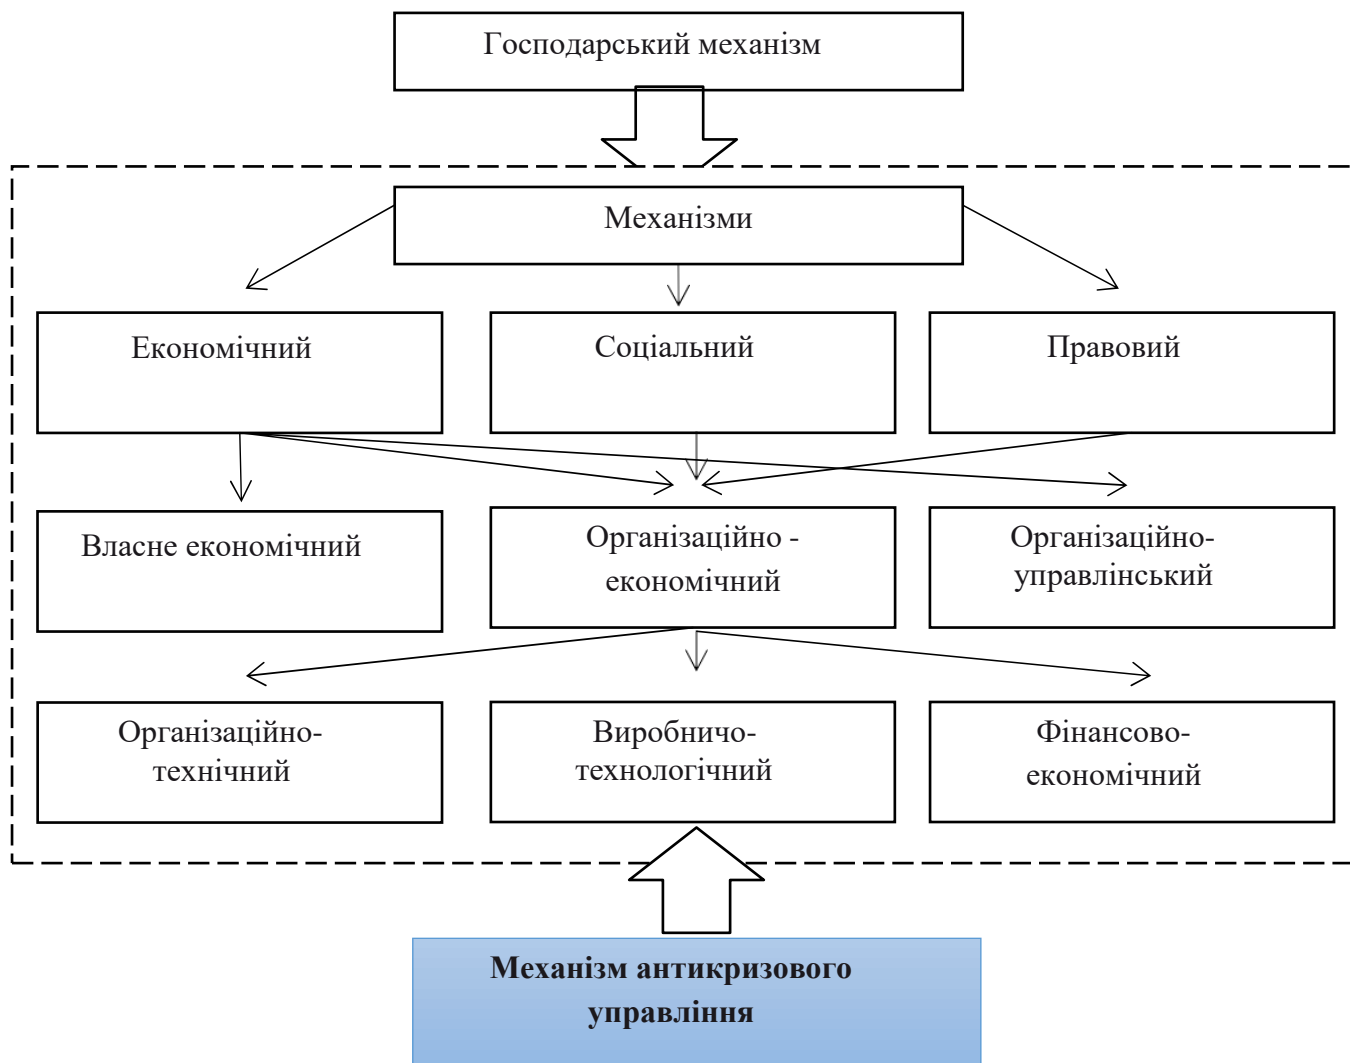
Господарський механізм

Механізми

Економічний

Соціальний

Правовий

Власне економічний

Організаційно - економічний

Організаційно-управлінський

Організаційно-технічний

Виробничо-технологічний

Фінансово-економічний

**Механізм антикризового управління**